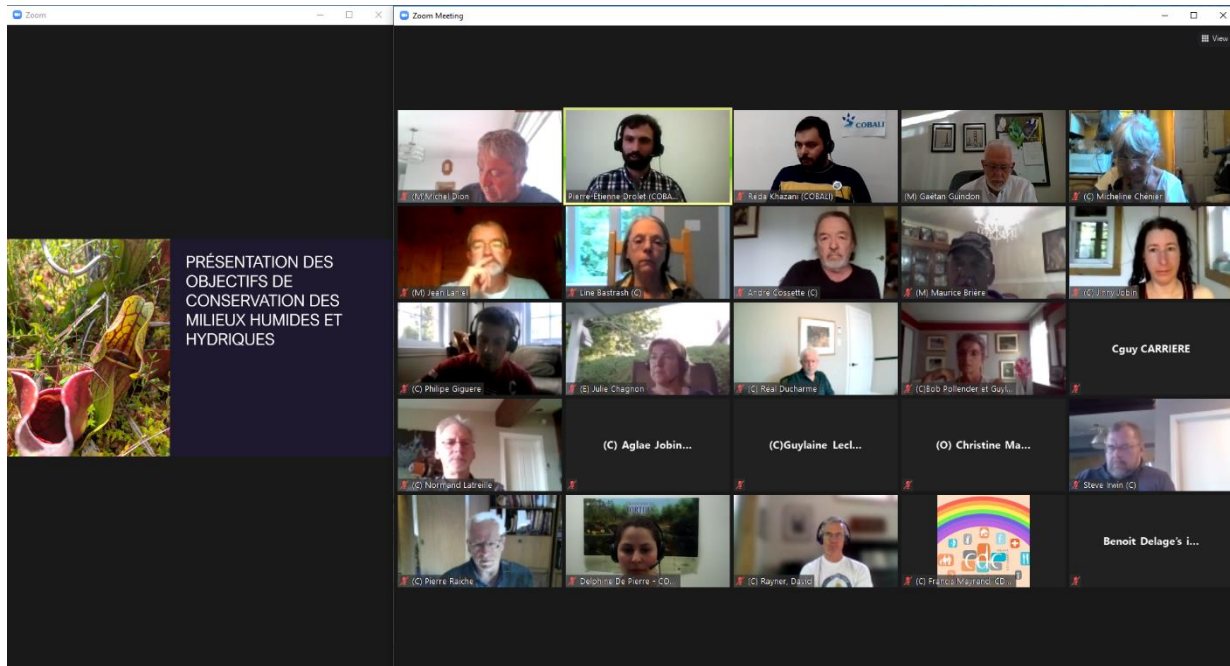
Zoom

PRÉSENTATION DES OBJECTIFS DE CONSERVATION DES MILIEUX HUMIDES ET HYDRIQUES

Zoom Meeting

View

(M) Michel Dion
Pierre-Etienne Drolet (COBA...
COBALI
Reda Khazani (COBALI)
(M) Gaëtan Guindon
(C) Micheline Chénier
(M) Jean Lariel
Line Bastrash (C)
André Gossette (C)
(M) Maurice Brière
(C) Jinny Jobin
(C) Philipe Giguere
(E) Julie Chagnon
(C) Real Ducharme
(C)Bob Pollender et Guyl...
Cguy CARRIERE
(C) Normand Latreille
(C) Aglae Jobin...
(C)Guylaine Lecl...
(O) Christine Ma...
Steve Irwin (C)
(C) Pierre Raiche
Delphine De Pierre - CO...
(C) Rayner, David
(C) Francis Maurand, CD...
Benoit Delage's i...